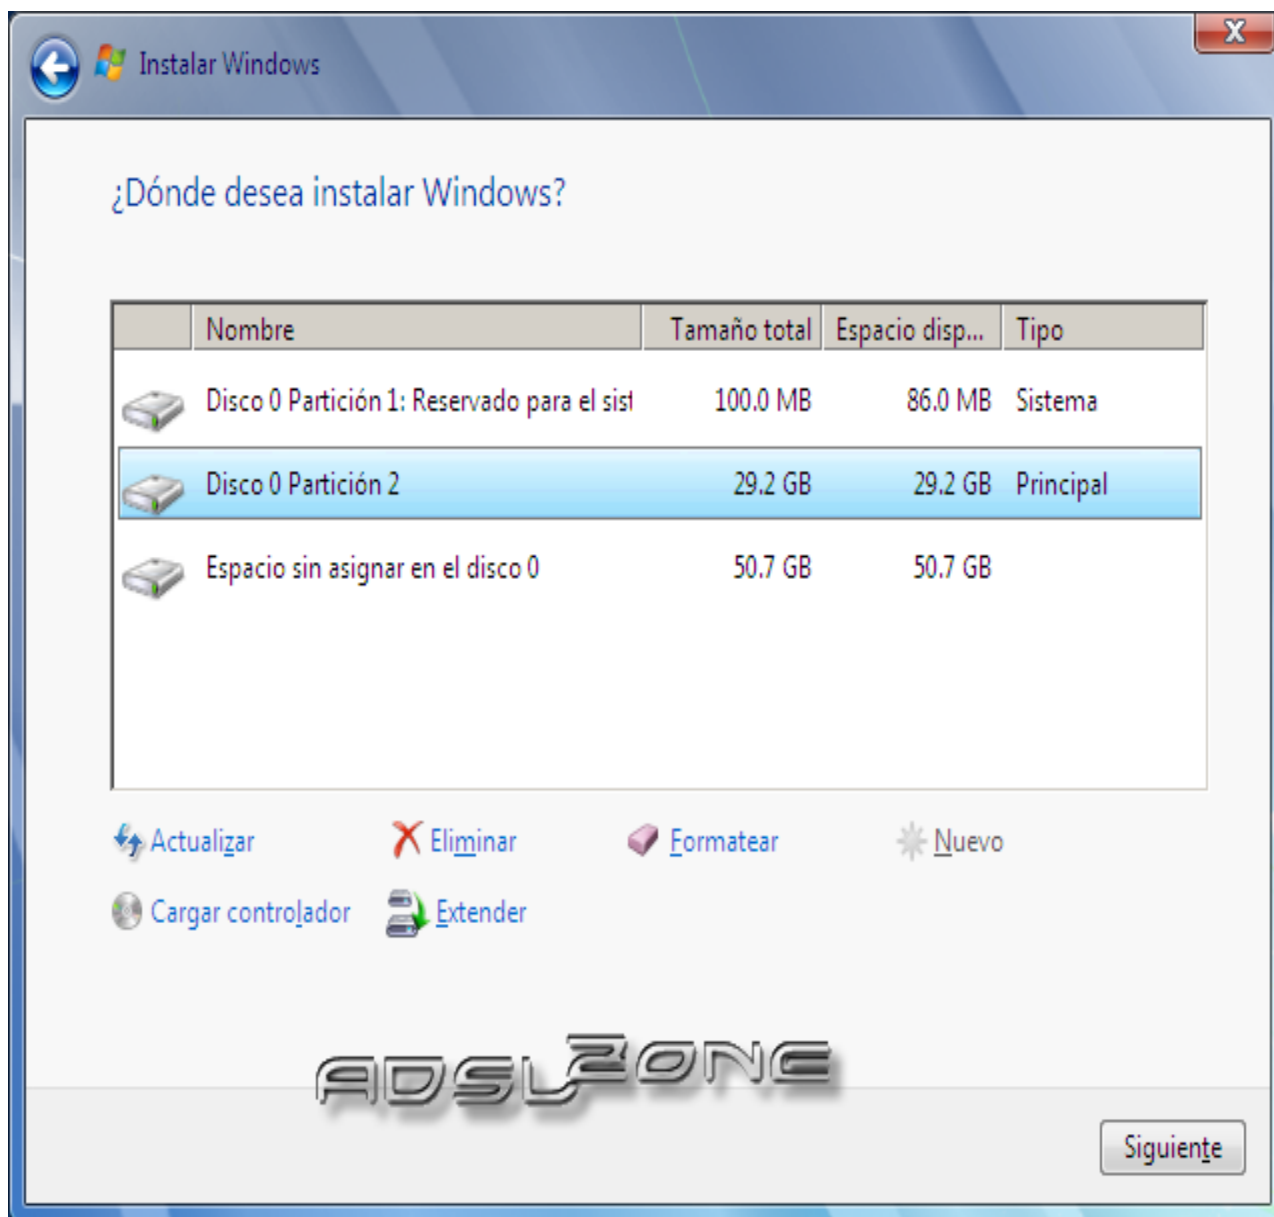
Instalar Windows

¿Dónde desea instalar Windows?

| | Nombre | Tamaño total | Espacio disp... | Tipo |
|---|---|---|---|---|
| | Disco 0 Partición 1: Reservado para el sist | 100.0 MB | 86.0 MB | Sistema |
| | Disco 0 Partición 2 | 29.2 GB | 29.2 GB | Principal |
| | Espacio sin asignar en el disco 0 | 50.7 GB | 50.7 GB | |

Actualizar
Eliminar
Formatear
Nuevo
Cargar controlador
Extender

ADSLZONE

Siguiente